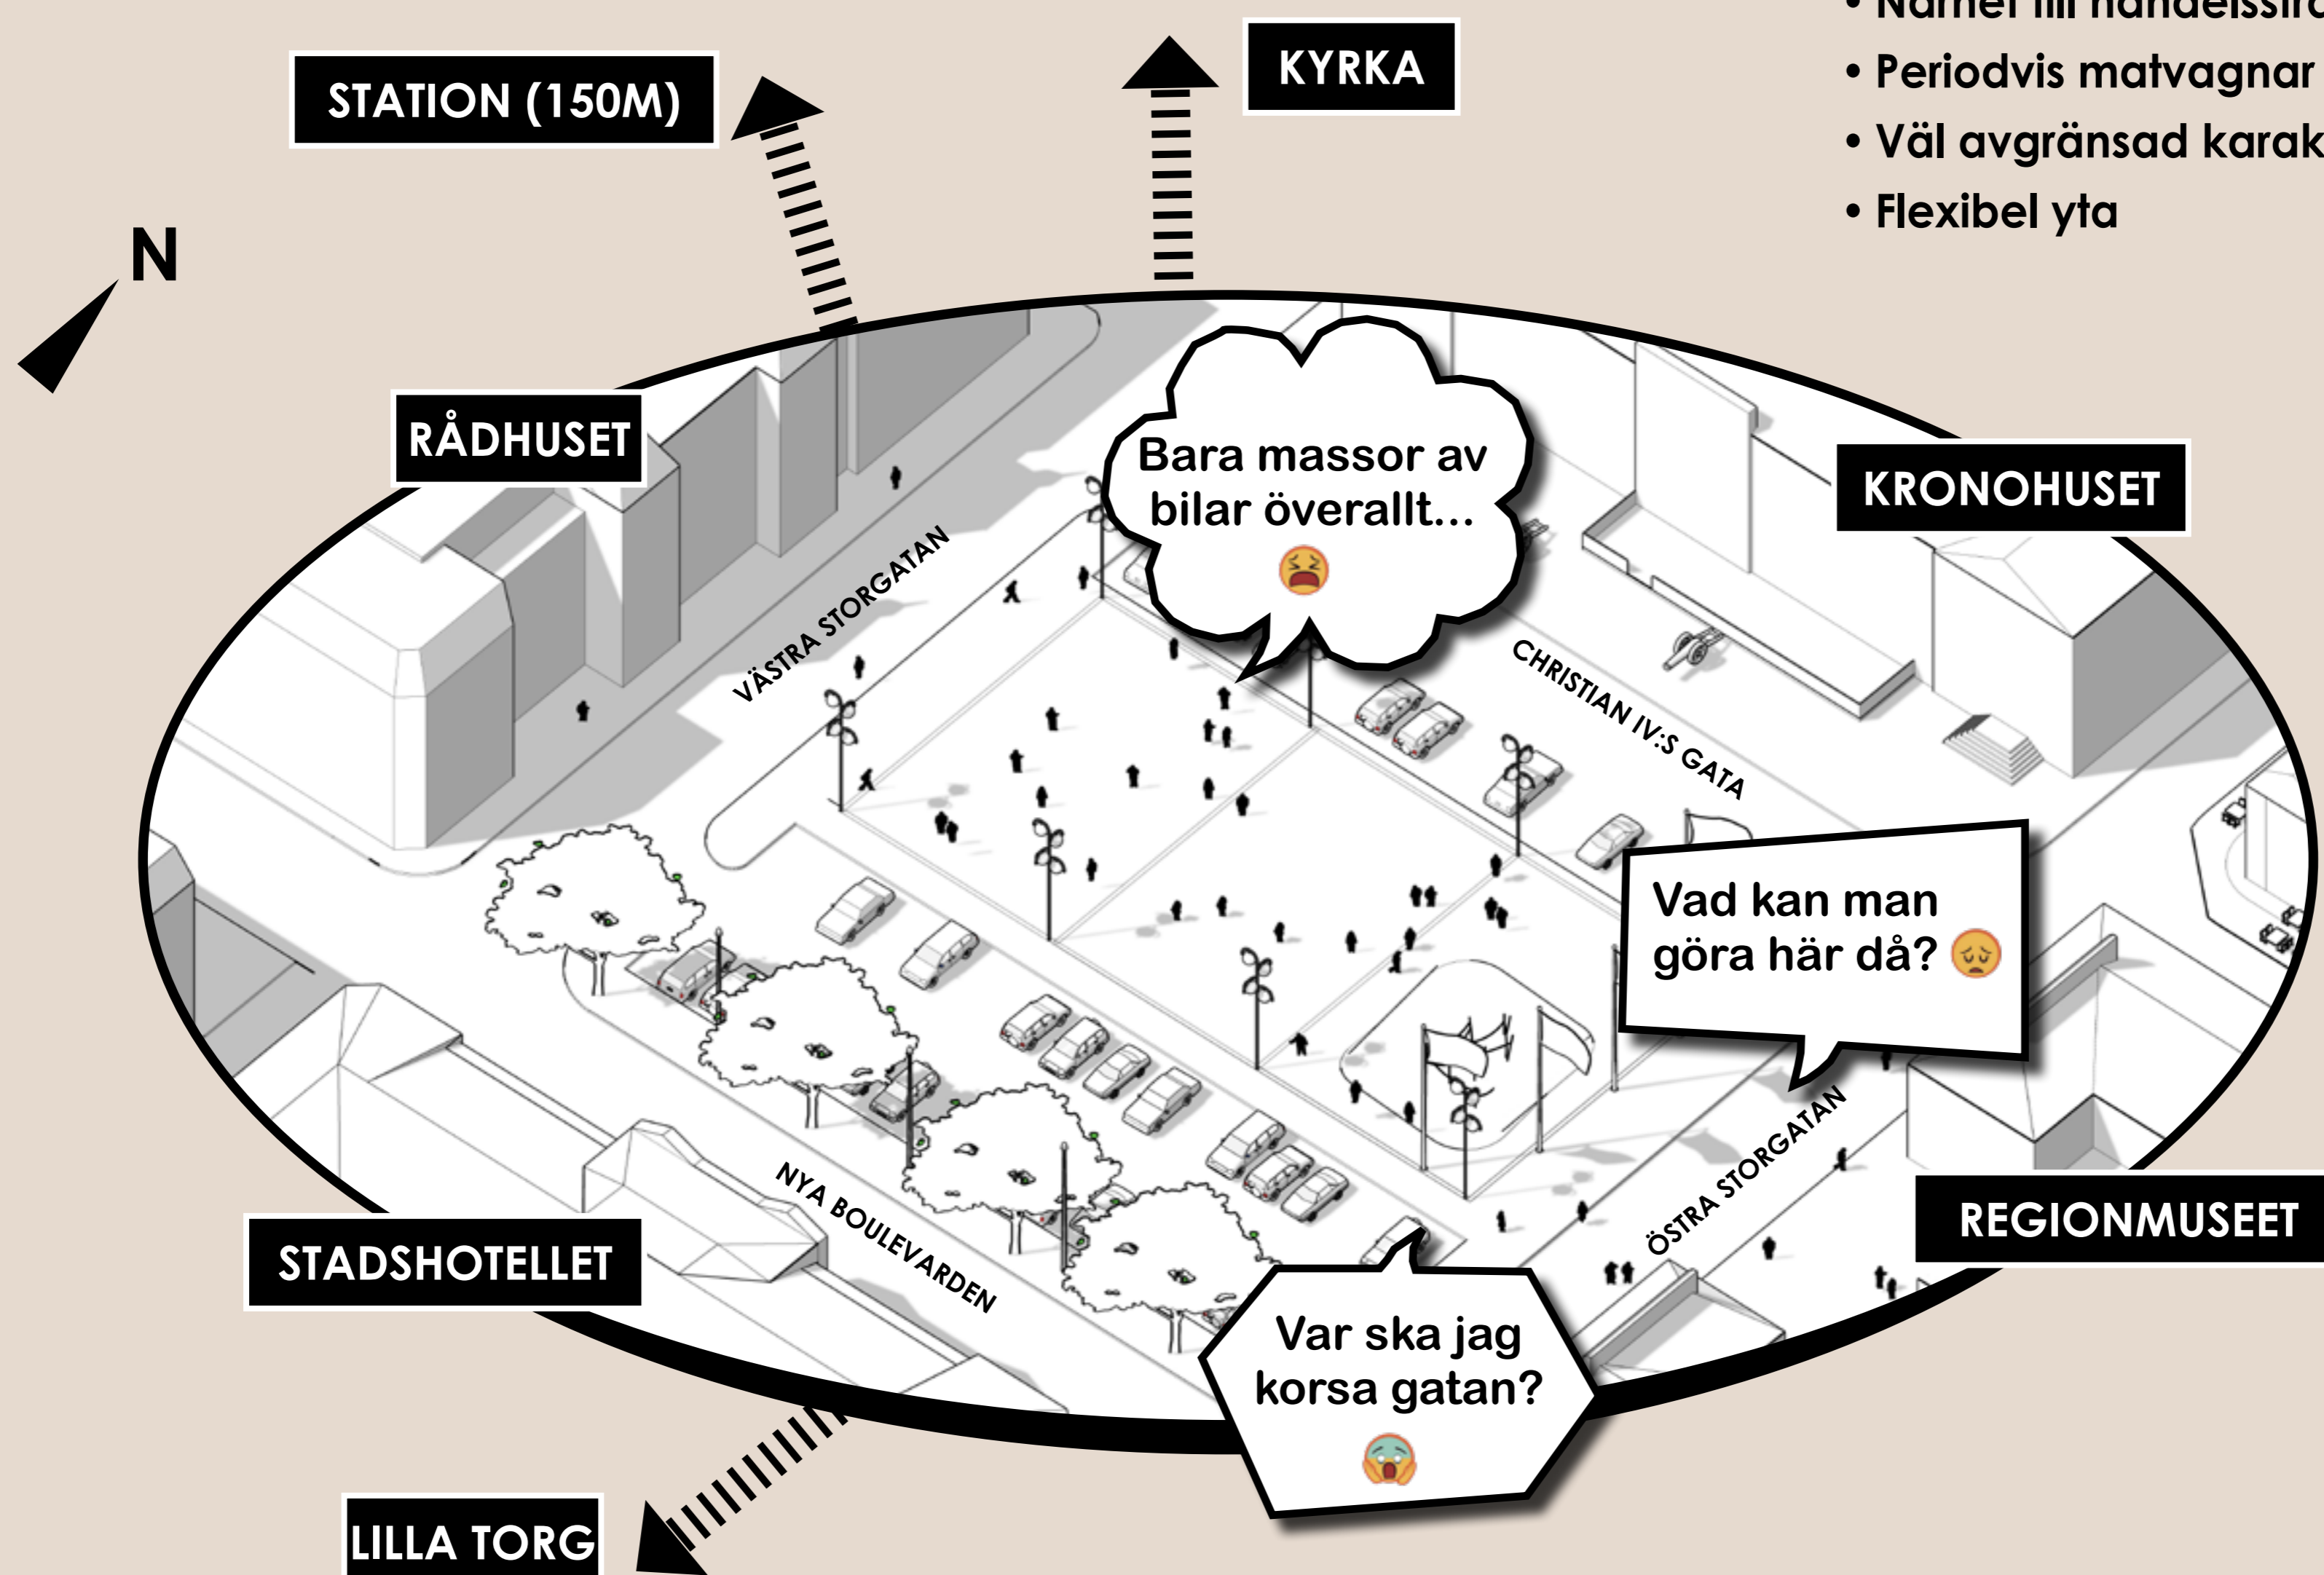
• Nära till handelsstr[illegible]
• Periodvis matvagnar
• Väl avgränsad karak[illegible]
• Flexibel yta

STATION (150M)

KYRKA

N

RÅDHUSET

Bara massor av bilar överallt...

KRONOHUSET

VÄSTRA STORGATAN

CHRISTIAN IV:S GATA

Vad kan man göra här då?

ÖSTRA STORGATAN

REGIONMUSEET

NYA BOULEVARDEN

STADSHOTELLET

Var ska jag korsa gatan?

LILLA TORG